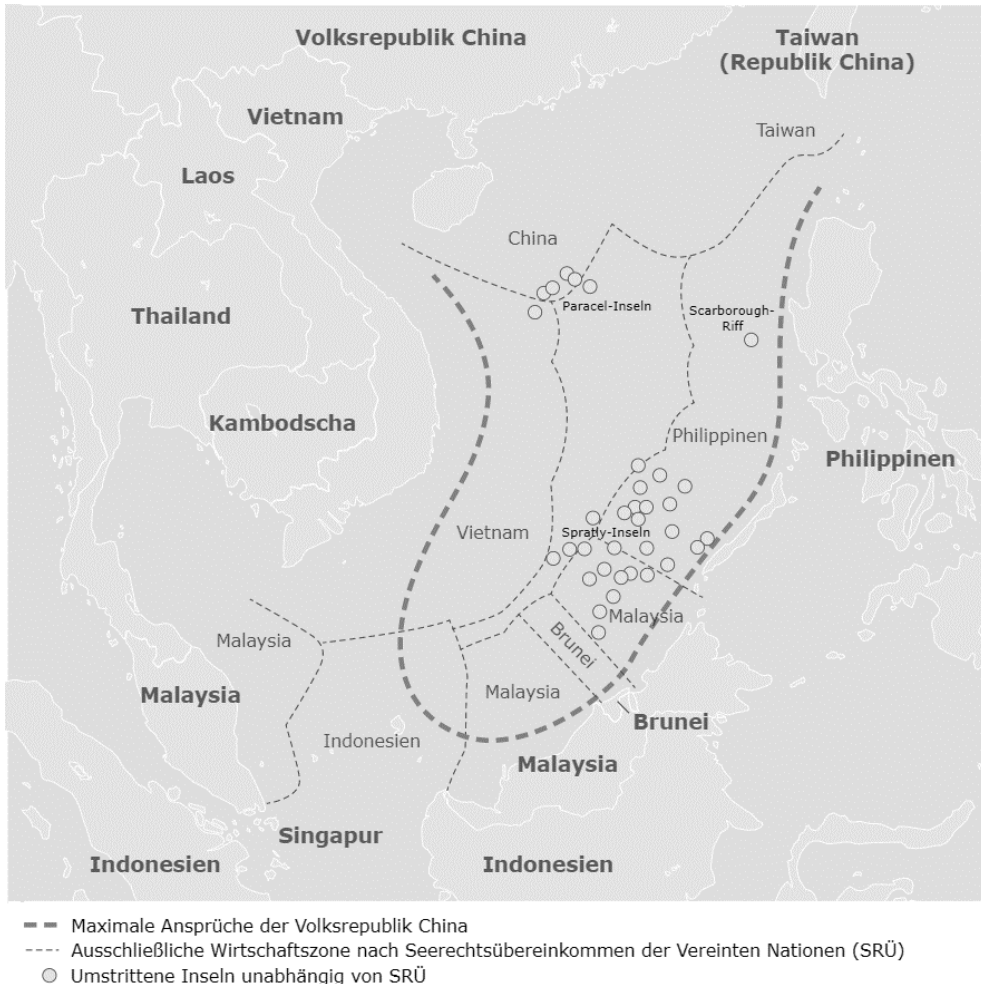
Volksrepublik China

Taiwan (Republik China)

Vietnam

Taiwan

Laos

China

Paracel-Inseln

Scarborough-Riff

Thailand

Kambodscha

Philippinen

Philippinen

Vietnam

Spratly-Inseln

Malaysia

Brunei

Malaysia

Malaysia

Malaysia

Brunei

Indonesien

Malaysia

Singapur

Indonesien

Indonesien

Maximale Ansprüche der Volksrepublik China
Ausschließliche Wirtschaftszone nach Seerechtsübereinkommen der Vereinten Nationen (SRÜ)
Umstrittene Inseln unabhängig von SRÜ